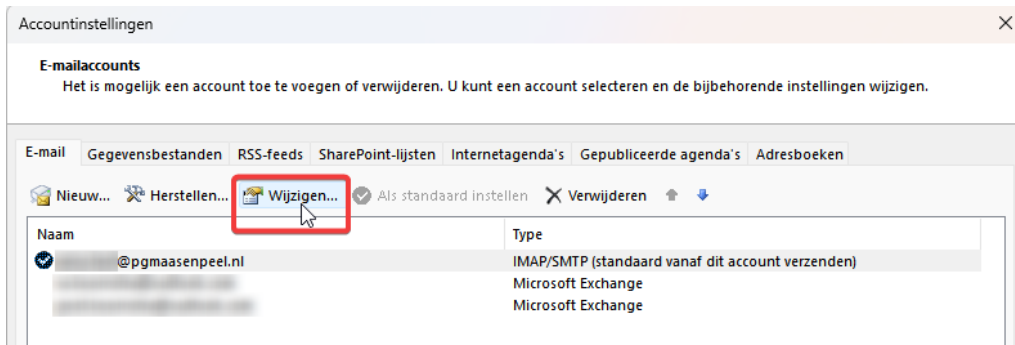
Accountinstellingen

E-mailaccounts
Het is mogelijk een account toe te voegen of verwijderen. U kunt een account selecteren en de bijbehorende instellingen wijzigen.

E-mail | Gegevensbestanden | RSS-feeds | SharePoint-lijsten | Internetagenda's | Gepubliceerde agenda's | Adresboeken

Nieuw... Herstellen... Wijzigen... Als standaard instellen Verwijderen

| Naam | Type |
|---|---|
| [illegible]@pgmaasenpeel.nl | IMAP/SMTP (standaard vanaf dit account verzenden) |
| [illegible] | Microsoft Exchange |
| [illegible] | Microsoft Exchange |